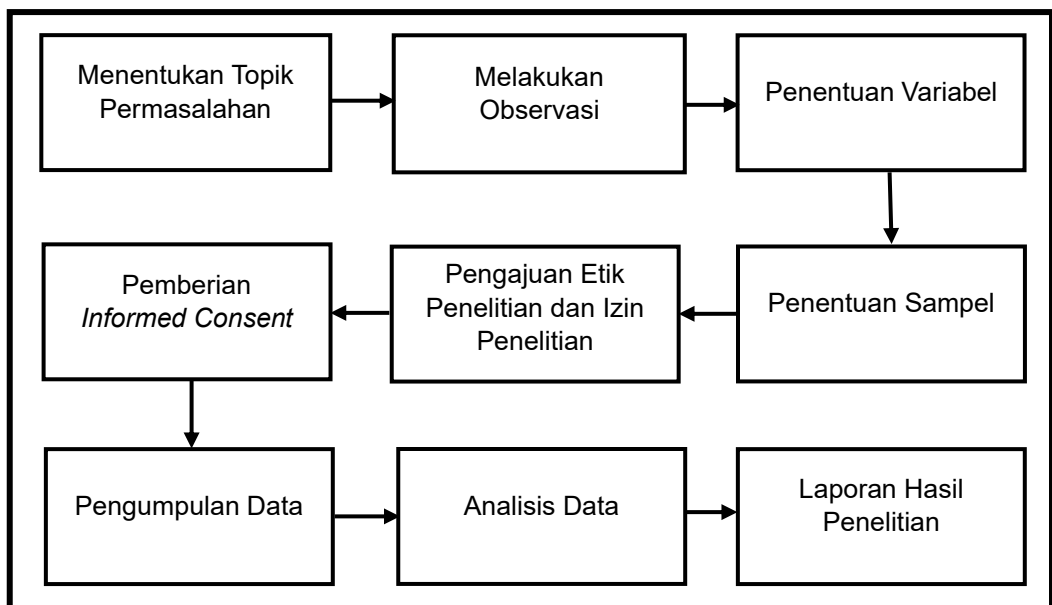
Menentukan Topik Permasalahan

Melakukan Observasi

Penentuan Variabel

Penentuan Sampel

Pengajuan Etik Penelitian dan Izin Penelitian

Pemberian *Informed Consent*

Pengumpulan Data

Analisis Data

Laporan Hasil Penelitian